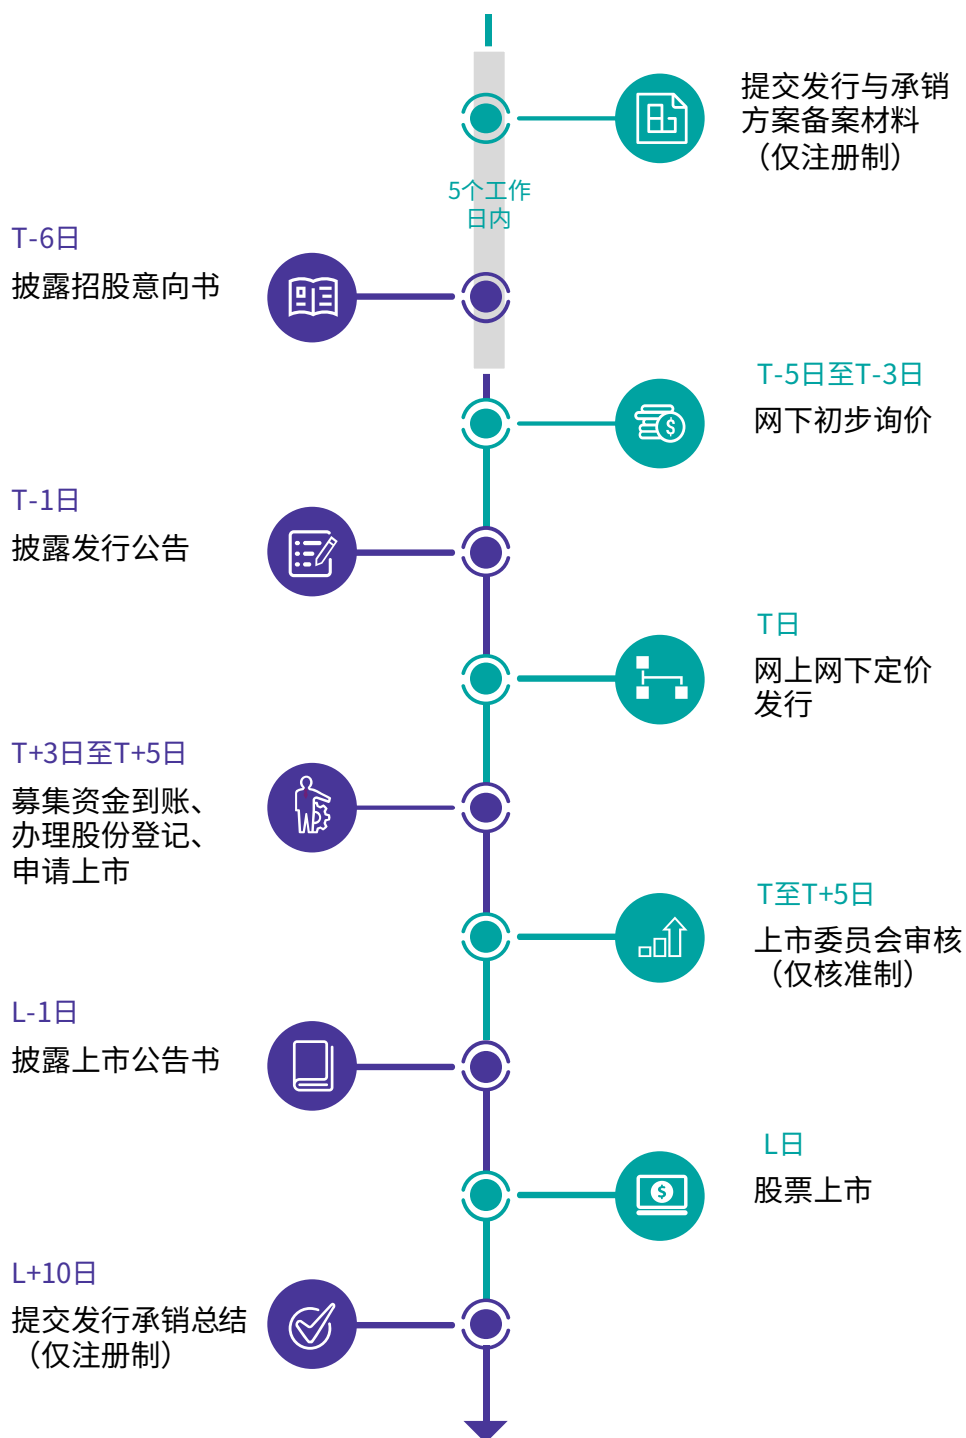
提交发行与承销方案备案材料（仅注册制）

5个工作日内

T-6日
披露招股意向书

T-5日至T-3日
网下初步询价

T-1日
披露发行公告

T日
网上网下定价发行

T+3日至T+5日
募集资金到账、办理股份登记、申请上市

T至T+5日
上市委员会审核（仅核准制）

L-1日
披露上市公告书

L日
股票上市

L+10日
提交发行承销总结（仅注册制）